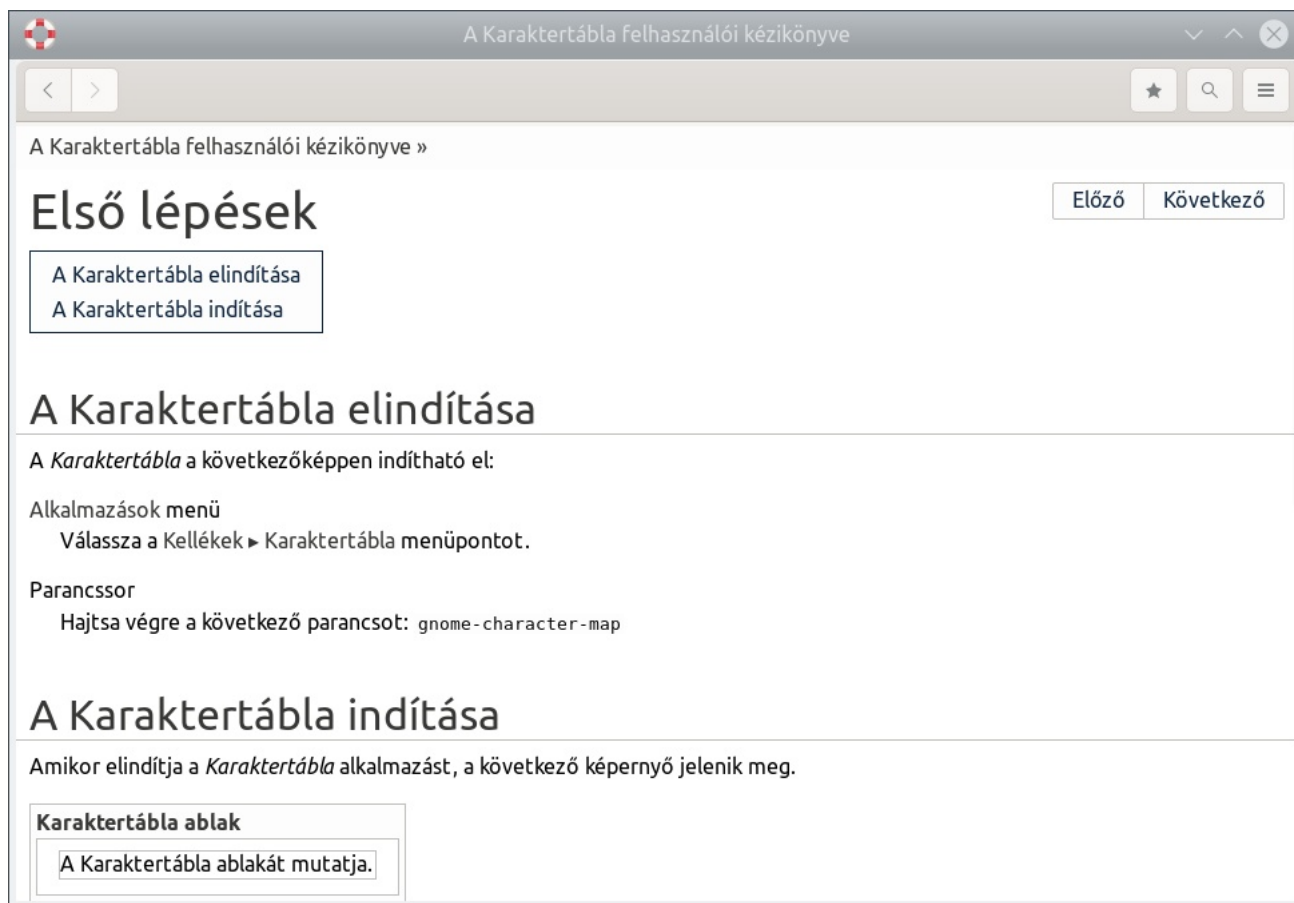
A Karaktertábla felhasználói kézikönyve

A Karaktertábla felhasználói kézikönyve »

Első lépések

Előző | Következő

A Karaktertábla elindítása
A Karaktertábla indítása

A Karaktertábla elindítása

A *Karaktertábla* a következőképpen indítható el:

Alkalmazások menü
Válassza a Kellékek ▸ Karaktertábla menüpontot.

Parancssor
Hajtsa végre a következő parancsot: gnome-character-map

A Karaktertábla indítása

Amikor elindítja a *Karaktertábla* alkalmazást, a következő képernyő jelenik meg.

Karaktertábla ablak

A Karaktertábla ablakát mutatja.